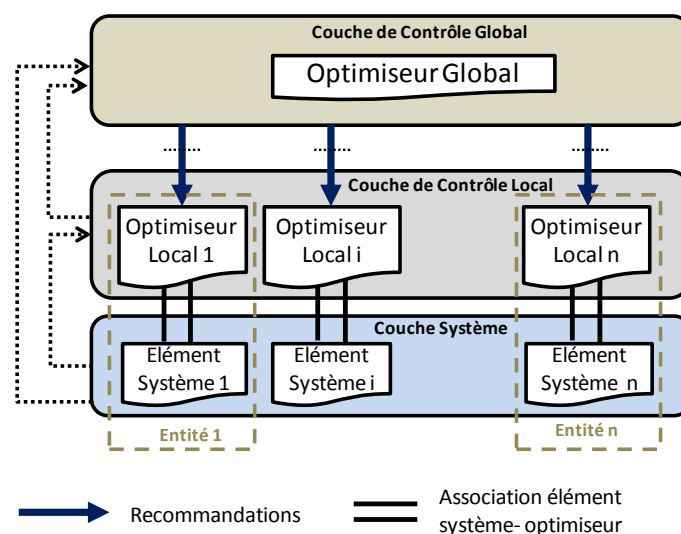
Couche de Contrôle Global

Optimiseur Global

.......

.......

.......

Couche de Contrôle Local

Optimiseur Local 1

Optimiseur Local i

Optimiseur Local n

Couche Système

Elément Système 1

Elément Système i

Elément Système n

Entité 1

Entité n

Recommandations

Association élément système- optimiseur